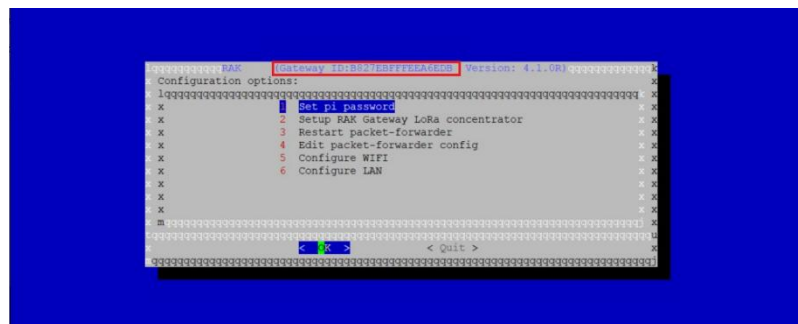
qqqqqqqqqqqRAK (Gateway ID:B827EBFFFEEA6EDB Version: 4.1.0R) qqqqqqqqqqqk
x Configuration options: x
x lqqqqqqqqqqqqqqqqqqqqqqqqqqqqqqqqqqqqqqqqqqqqqqqqqqqqqqqqqqqqqqqqqqqqqqk x
x x 1 Set pi password x x
x x 2 Setup RAK Gateway LoRa concentrator x x
x x 3 Restart packet-forwarder x x
x x 4 Edit packet-forwarder config x x
x x 5 Configure WIFI x x
x x 6 Configure LAN x x
x x x x
x x x x
x x x x
x mqqqqqqqqqqqqqqqqqqqqqqqqqqqqqqqqqqqqqqqqqqqqqqqqqqqqqqqqqqqqqqqqqqqqqqj x
tqqqqqqqqqqqqqqqqqqqqqqqqqqqqqqqqqqqqqqqqqqqqqqqqqqqqqqqqqqqqqqqqqqqqqqqqqqu
x < OK > < Quit > x
mqqqqqqqqqqqqqqqqqqqqqqqqqqqqqqqqqqqqqqqqqqqqqqqqqqqqqqqqqqqqqqqqqqqqqqqqqqj